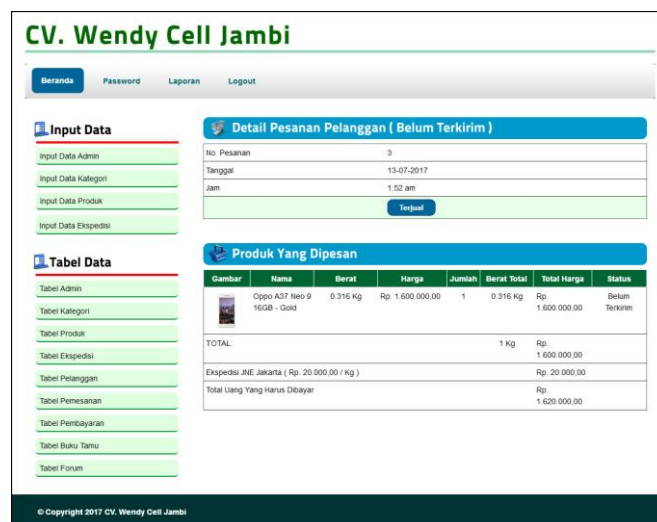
CV. Wendy Cell Jambi

Beranda Password Laporan Logout

Input Data

Input Data Admin

Input Data Kategori

Input Data Produk

Input Data Ekspedisi

Tabel Data

Tabel Admin

Tabel Kategori

Tabel Produk

Tabel Ekspedisi

Tabel Pelanggan

Tabel Pemesanan

Tabel Pembayaran

Tabel Buku Tamu

Tabel Forum

Detail Pesanan Pelanggan ( Belum Terkirim )

| No. Pesanan | 3 |
|---|---|
| Tanggal | 13-07-2017 |
| Jam | 1:52 am |

Terjual

Produk Yang Dipesan

| Gambar | Nama | Berat | Harga | Jumlah | Berat Total | Total Harga | Status |
|---|---|---|---|---|---|---|---|
| | Oppo A37 Neo 9 16GB - Gold | 0.316 Kg | Rp. 1.600.000,00 | 1 | 0.316 Kg | Rp. 1.600.000,00 | Belum Terkirim |
| TOTAL: | | | | | 1 Kg | Rp. 1.600.000,00 | |
| Ekspedisi JNE Jakarta ( Rp. 20.000,00 / Kg ) | | | | | | Rp. 20.000,00 | |
| Total Uang Yang Harus Dibayar | | | | | | Rp. 1.620.000,00 | |

© Copyright 2017 CV. Wendy Cell Jambi